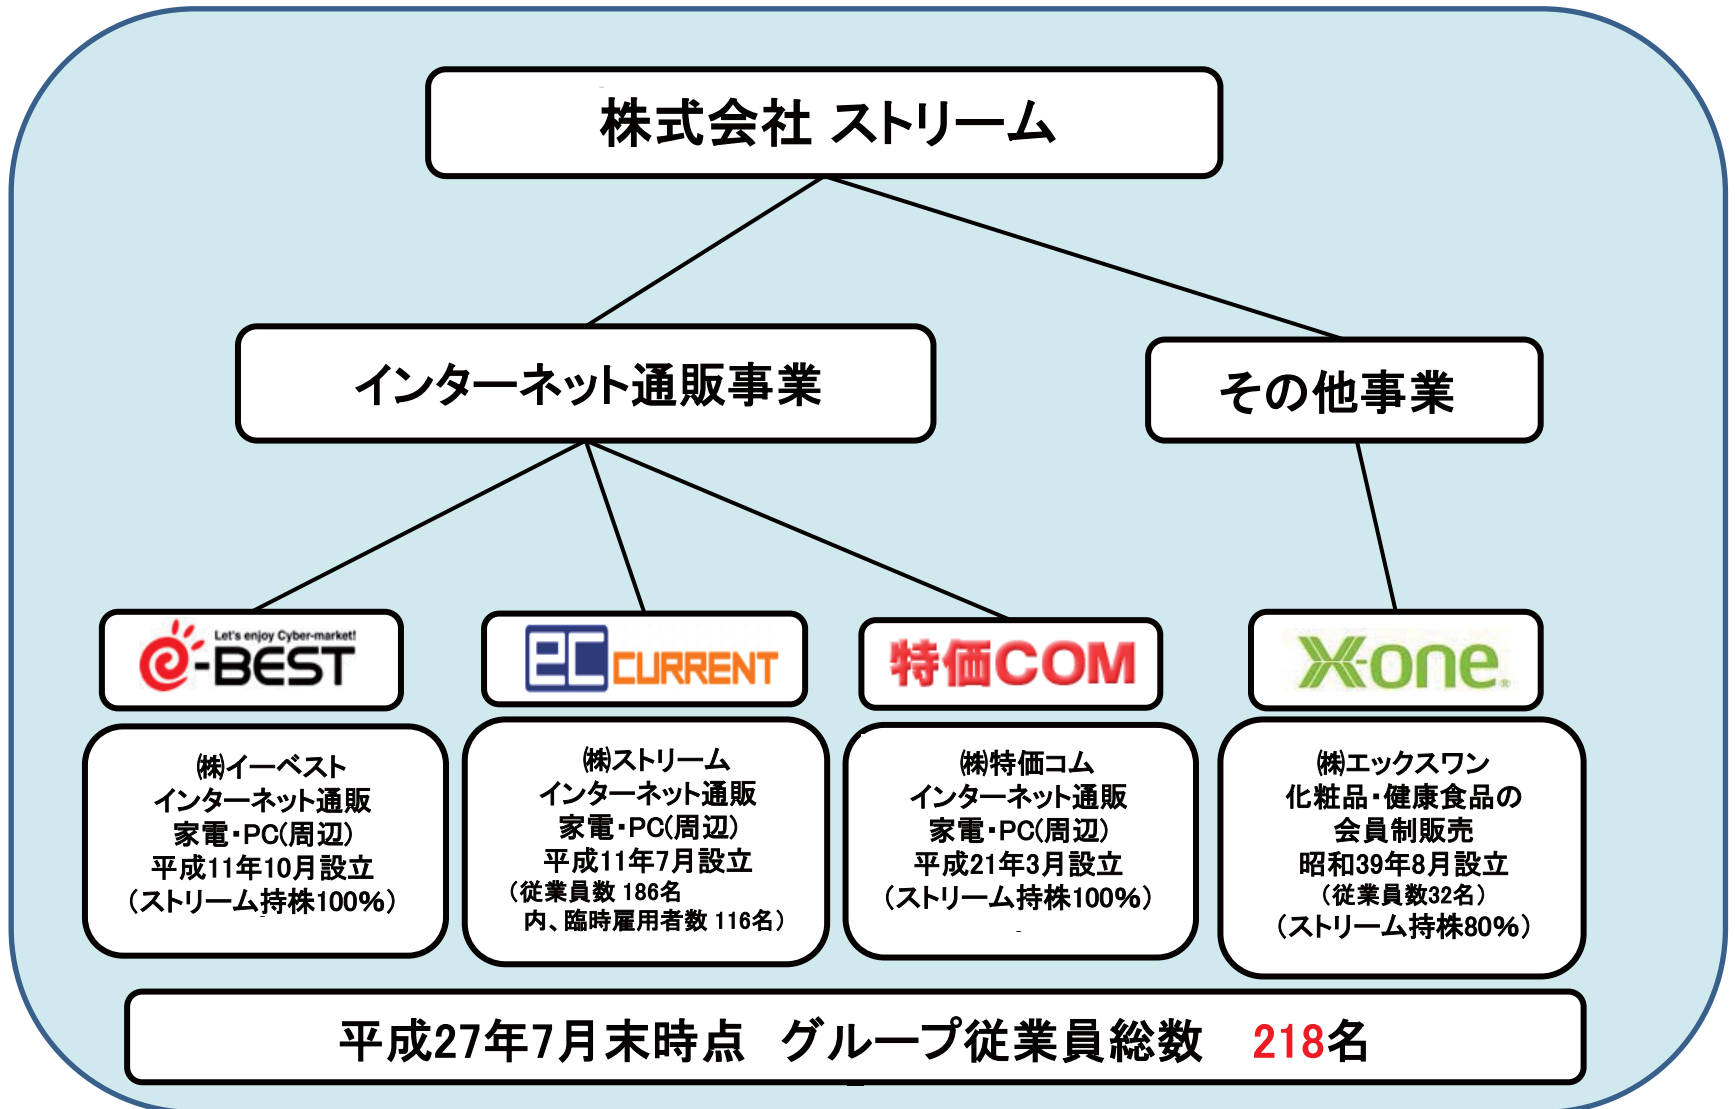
株式会社 ストリーム

インターネット通販事業

その他事業

Let's enjoy Cyber-market!
e-BEST

eC CURRENT

特価COM

Xone

㈱イーベスト
インターネット通販
家電・PC(周辺)
平成11年10月設立
(ストリーム持株100%)

㈱ストリーム
インターネット通販
家電・PC(周辺)
平成11年7月設立
(従業員数 186名
内、臨時雇用者数 116名)

㈱特価コム
インターネット通販
家電・PC(周辺)
平成21年3月設立
(ストリーム持株100%)

㈱エックスワン
化粧品・健康食品の
会員制販売
昭和39年8月設立
(従業員数32名)
(ストリーム持株80%)

平成27年7月末時点 グループ従業員総数 218名